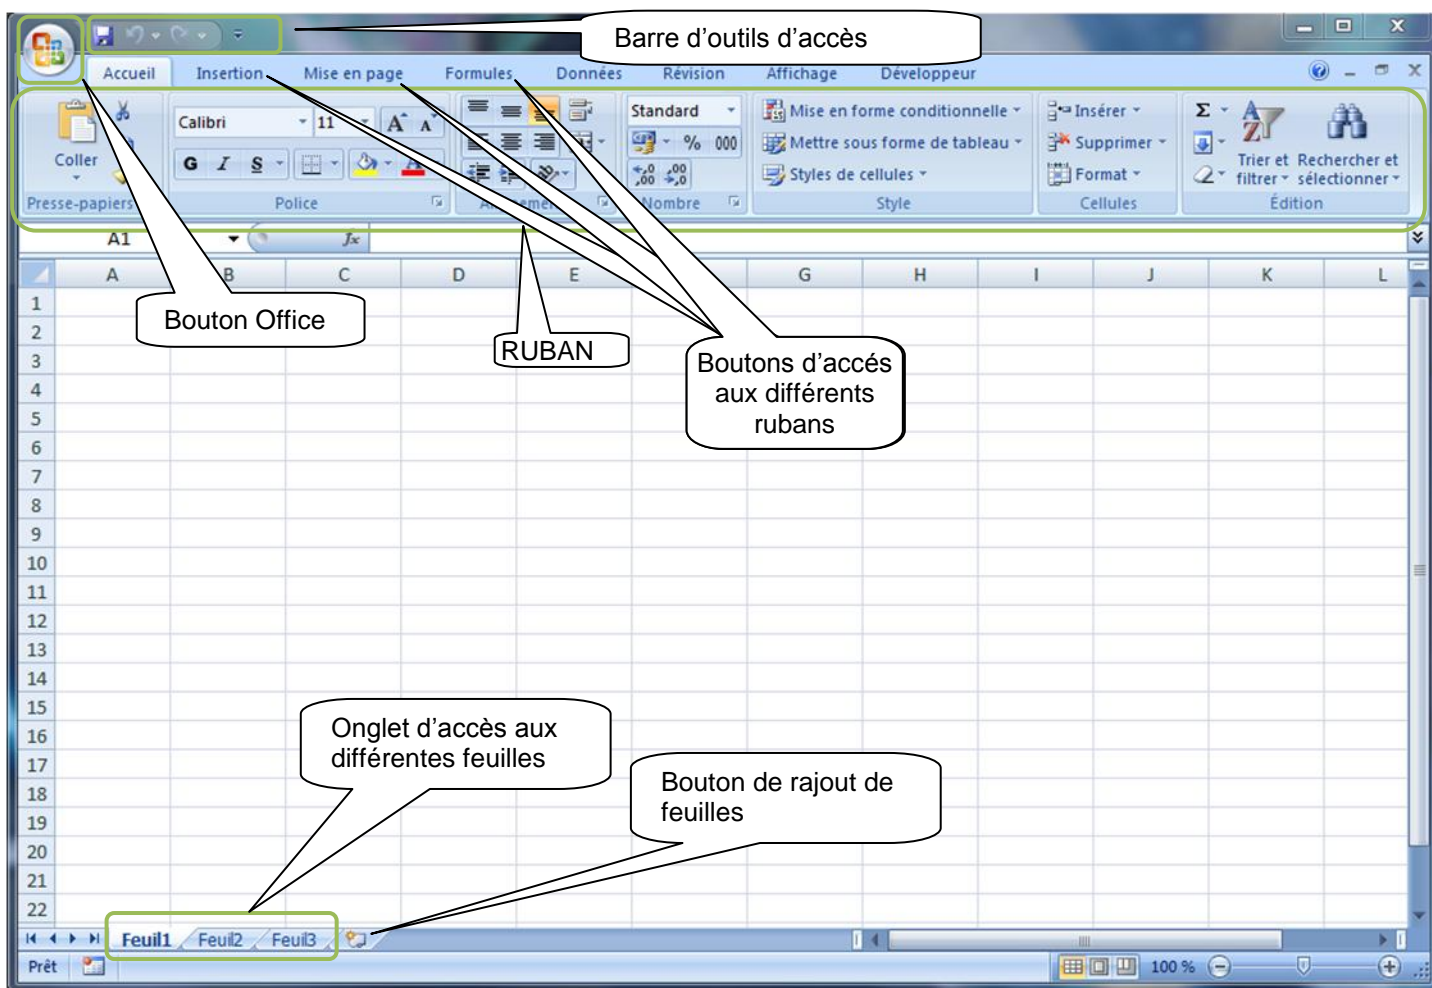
Barre d’outils d’accès

Accueil Insertion Mise en page Formules Données Révision Affichage Développeur

Coller
Presse-papiers
Calibri 11
G I S
Police
Alignement
Standard
% 000
Nombre
Mise en forme conditionnelle
Mettre sous forme de tableau
Styles de cellules
Style
Insérer
Supprimer
Format
Cellules
Trier et filtrer
Rechercher et sélectionner
Édition

A1 $f_x$

A B C D E F G H I J K L

1
2
3
4
5
6
7
8
9
10
11
12
13
14
15
16
17
18
19
20
21
22

Bouton Office

RUBAN

Boutons d’accés aux différents rubans

Onglet d’accès aux différentes feuilles

Bouton de rajout de feuilles

Feuil1 Feuil2 Feuil3

Prêt 100 %